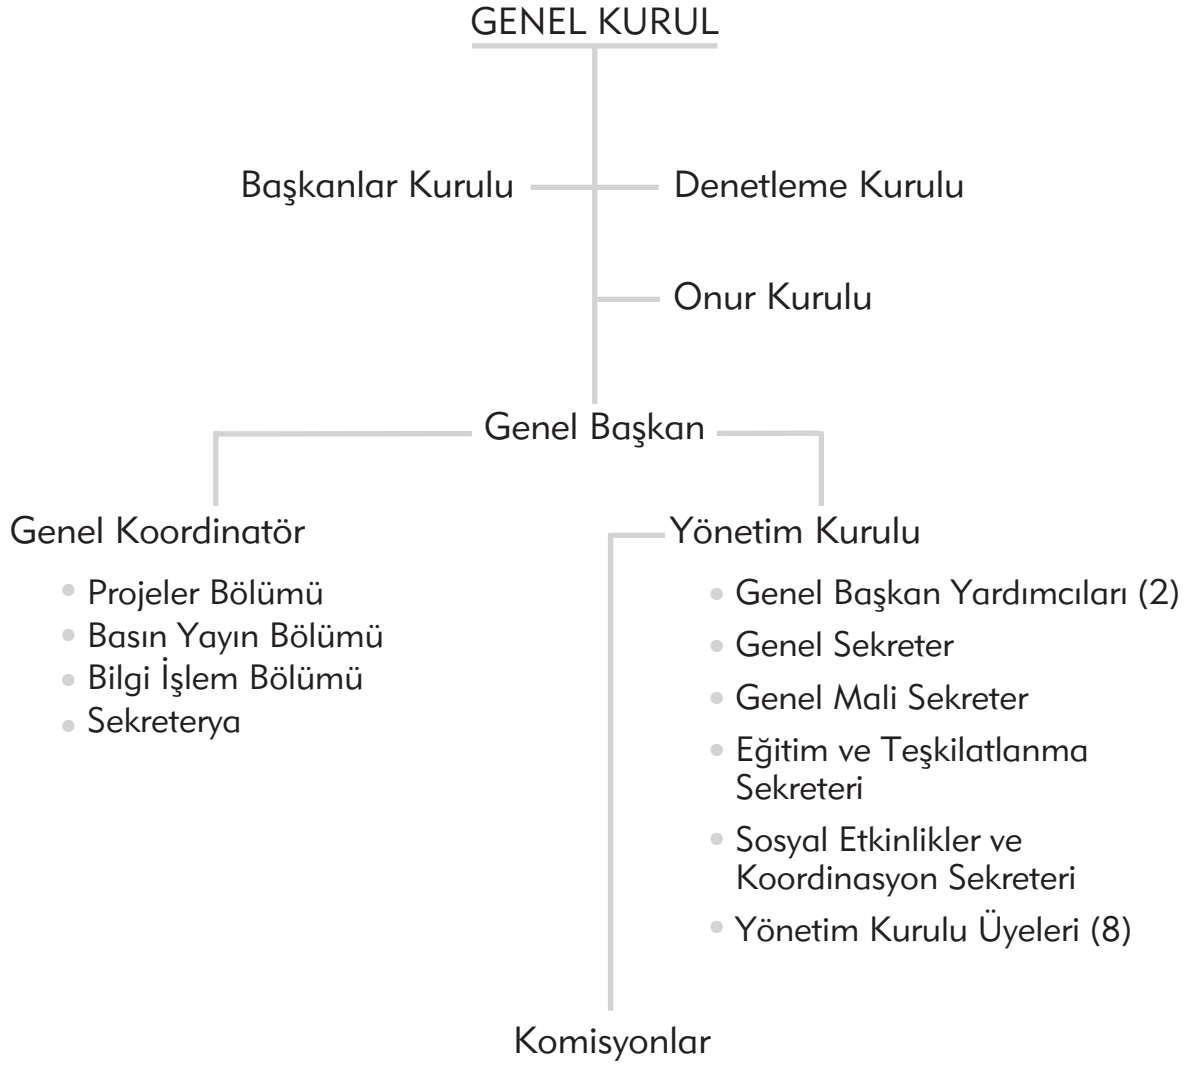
GENEL KURUL

Başkanlar Kurulu

Denetleme Kurulu

Onur Kurulu

Genel Başkan

Genel Koordinatör

- Projeler Bölümü
- Basın Yayın Bölümü
- Bilgi İşlem Bölümü
- Sekreterya

Yönetim Kurulu

- Genel Başkan Yardımcıları (2)
- Genel Sekreter
- Genel Mali Sekreter
- Eğitim ve Teşkilatlanma Sekreteri
- Sosyal Etkinlikler ve Koordinasyon Sekreteri
- Yönetim Kurulu Üyeleri (8)

Komisyonlar